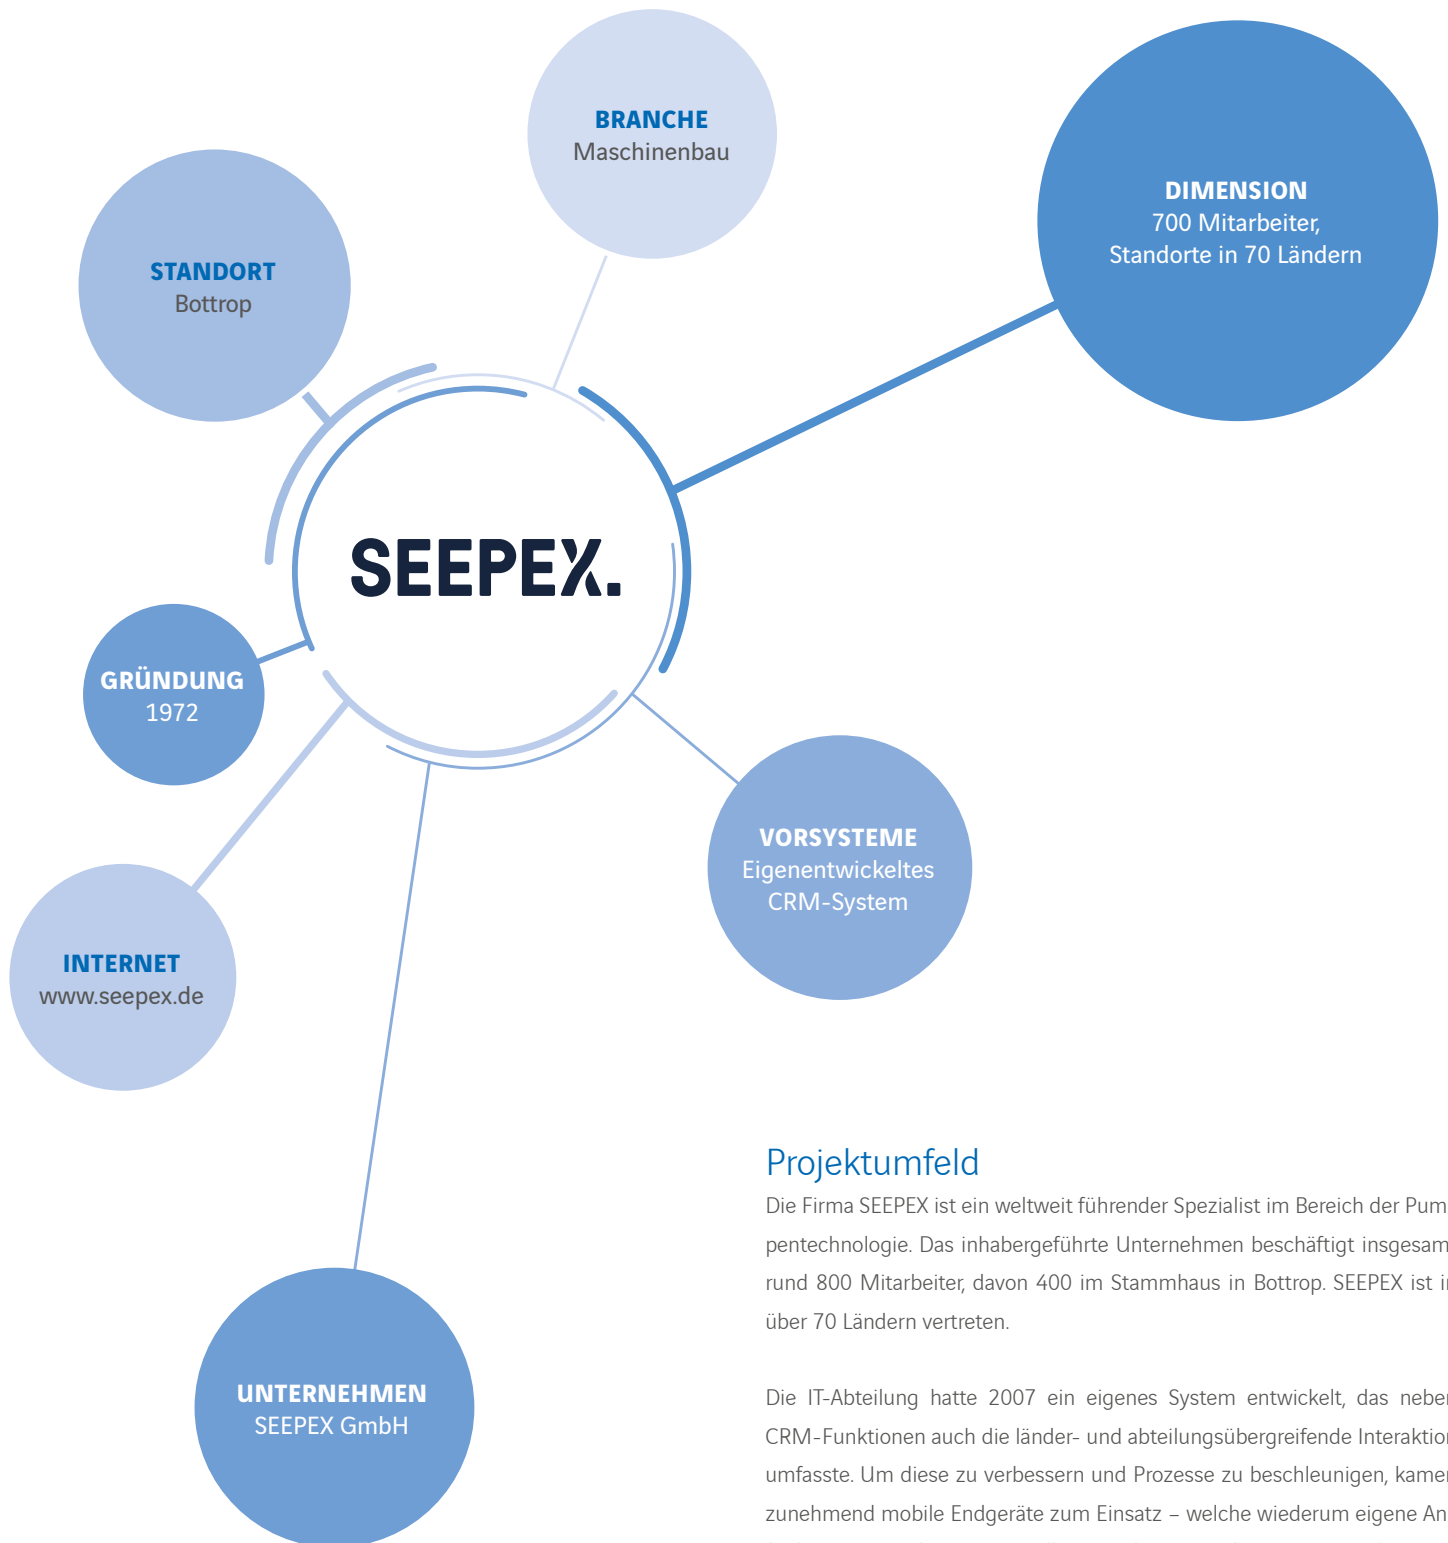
BRANCHE
Maschinenbau

DIMENSION
700 Mitarbeiter,
Standorte in 70 Ländern

STANDORT
Bottrop

SEEPEX.

GRÜNDUNG
1972

VORSYSTEME
Eigenentwickeltes
CRM-System

INTERNET
www.seepex.de

UNTERNEHMEN
SEEPEX GmbH

Projektumfeld

Die Firma SEEPEX ist ein weltweit führender Spezialist im Bereich der Pum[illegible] pentechnologie. Das inhabergeführte Unternehmen beschäftigt insgesam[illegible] rund 800 Mitarbeiter, davon 400 im Stammhaus in Bottrop. SEEPEX ist i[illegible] über 70 Ländern vertreten.

Die IT-Abteilung hatte 2007 ein eigenes System entwickelt, das nebe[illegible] CRM-Funktionen auch die länder- und abteilungsübergreifende Interaktio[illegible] umfasste. Um diese zu verbessern und Prozesse zu beschleunigen, kame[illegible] zunehmend mobile Endgeräte zum Einsatz – welche wiederum eigene An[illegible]